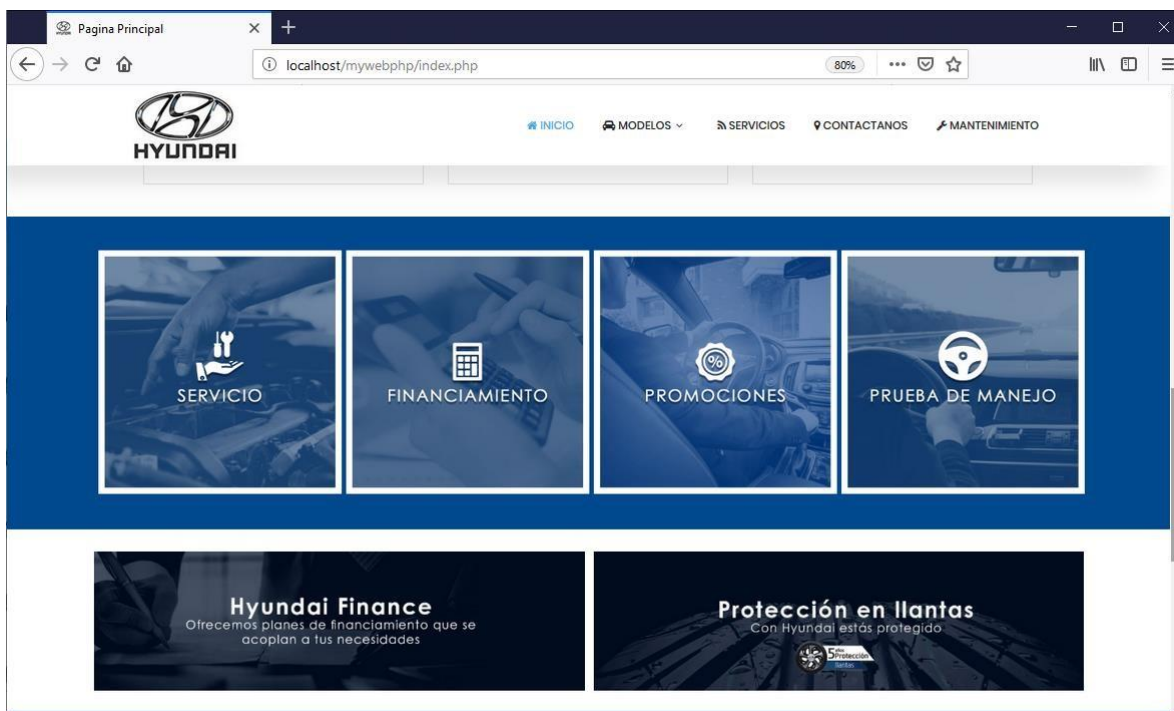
Pagina Principal

localhost/mywebphp/index.php

80%

HYUNDAI

INICIO MODELOS SERVICIOS CONTACTANOS MANTENIMIENTO

SERVICIO

FINANCIAMIENTO

PROMOCIONES

PRUEBA DE MANEJO

Hyundai Finance
Ofrecemos planes de financiamiento que se acoplan a tus necesidades

Protección en llantas
Con Hyundai estás protegido

5 años Protección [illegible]